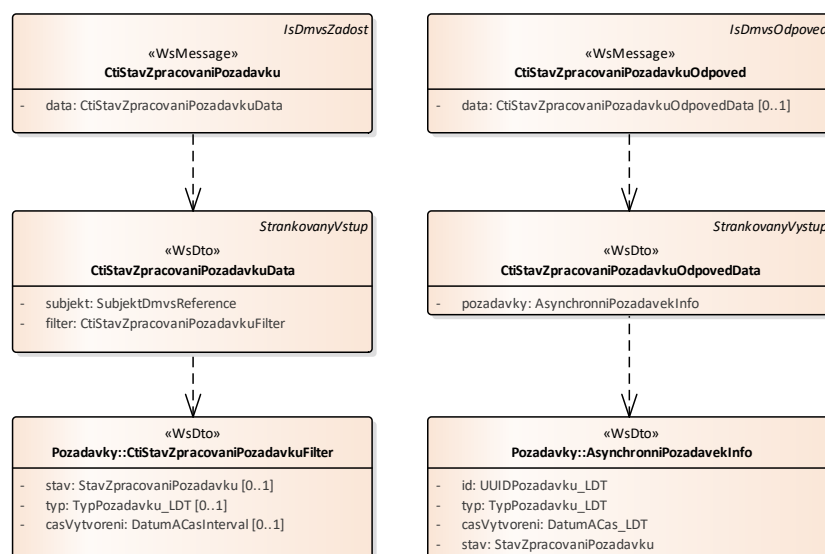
IsDmvsZadost
«WsMessage»
CtiStavZpracovaniPozadavku
- data: CtiStavZpracovaniPozadavkuData

StrankovanyVstup
«WsDto»
CtiStavZpracovaniPozadavkuData
- subjekt: SubjektDmvsReference
- filter: CtiStavZpracovaniPozadavkuFilter

«WsDto»
Pozadavky::CtiStavZpracovaniPozadavkuFilter
- stav: StavZpracovaniPozadavku [0..1]
- typ: TypPozadavku_LDT [0..1]
- casVytvoreni: DatumACasInterval [0..1]

IsDmvsOdpoved
«WsMessage»
CtiStavZpracovaniPozadavkuOdpoved
- data: CtiStavZpracovaniPozadavkuOdpovedData [0..1]

StrankovanyVystup
«WsDto»
CtiStavZpracovaniPozadavkuOdpovedData
- pozadavky: AsynchronniPozadavekInfo

«WsDto»
Pozadavky::AsynchronniPozadavekInfo
- id: UUIDPozadavku_LDT
- typ: TypPozadavku_LDT
- casVytvoreni: DatumACas_LDT
- stav: StavZpracovaniPozadavku